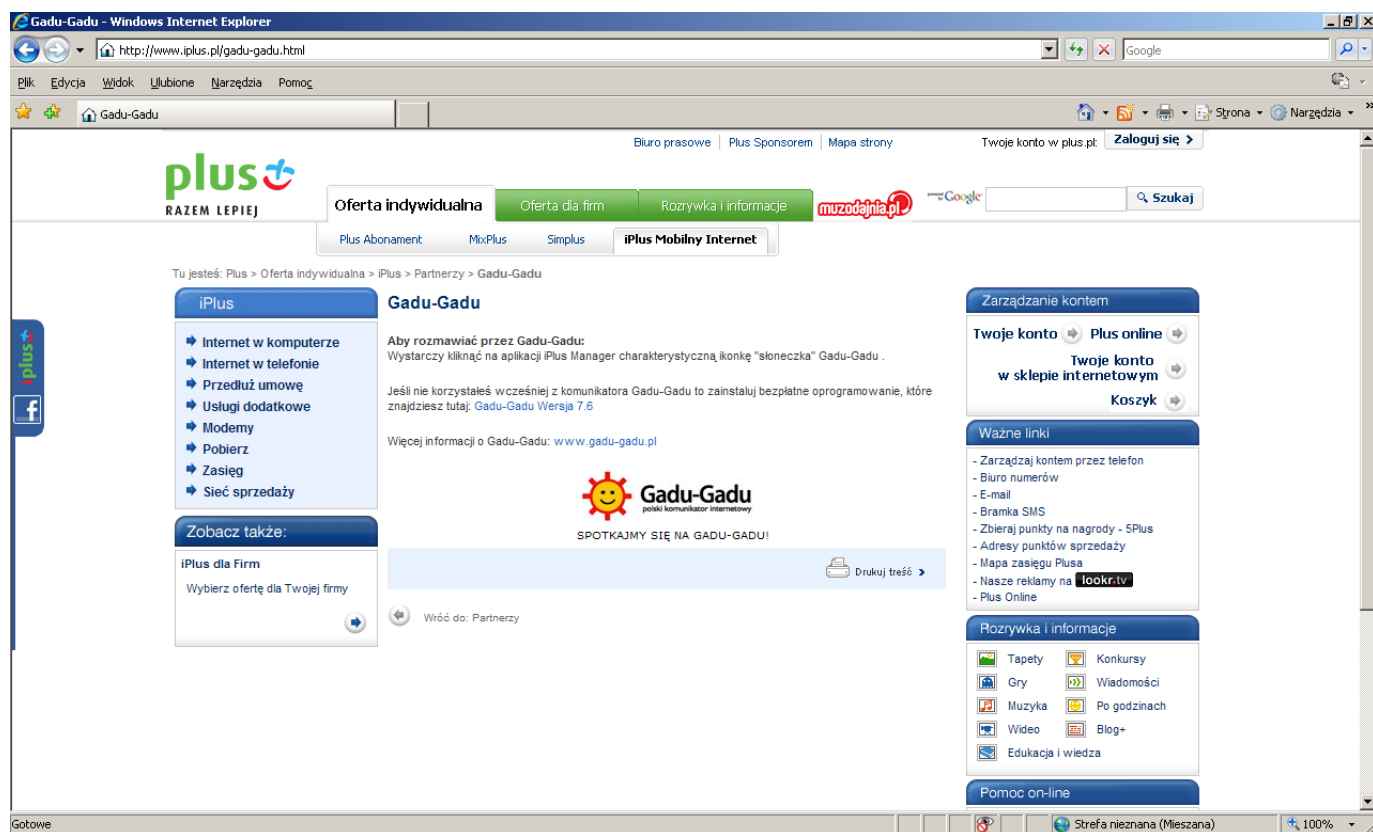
Gadu-Gadu - Windows Internet Explorer

http://www.iplus.pl/gadu-gadu.html

Google

Plik Edycja Widok Ulubione Narzędzia Pomoc

Gadu-Gadu

Strona Narzędzia

Biuro prasowe | Plus Sponsorem | Mapa strony

Twoje konto w plus.pl: Zaloguj się >

plus

RAZEM LEPIEJ

Oferta indywidualna | Oferta dla firm | Rozrywka i informacje | muzodajnia.pl

Google | Szukaj

Plus Abonament | MixPlus | Simplus | iPlus Mobilny Internet

Tu jesteś: Plus > Oferta indywidualna > iPlus > Partnerzy > Gadu-Gadu

iPlus

Internet w komputerze
Internet w telefonie
Przedłuż umowę
Usługi dodatkowe
Modemy
Pobierz
Zasięg
Sieć sprzedaży

Zobacz także:

iPlus dla Firm

Wybierz ofertę dla Twojej firmy

Gadu-Gadu

Aby rozmawiać przez Gadu-Gadu:
Wystarczy kliknąć na aplikacji iPlus Manager charakterystyczną ikonkę "słoneczka" Gadu-Gadu .

Jeśli nie korzystałeś wcześniej z komunikatora Gadu-Gadu to zainstaluj bezpłatne oprogramowanie, które znajdziesz tutaj: Gadu-Gadu Wersja 7.6

Więcej informacji o Gadu-Gadu: www.gadu-gadu.pl

Gadu-Gadu
polski komunikator internetowy

SPOTKAJMY SIĘ NA GADU-GADU!

Drukuj treść >

Wróć do: Partnerzy

Zarządzanie kontem

Twoje konto | Plus online

Twoje konto w sklepie internetowym

Koszyk

Ważne linki

- Zarządzaj kontem przez telefon
- Biuro numerów
- E-mail
- Bramka SMS
- Zbieraj punkty na nagrody - 5Plus
- Adresy punktów sprzedaży
- Mapa zasięgu Plusa
- Nasze reklamy na lookr.tv
- Plus Online

Rozrywka i informacje

Tapety | Konkursy
Gry | Wiadomości
Muzyka | Po godzinach
Wideo | Blog+
Edukacja i wiedza

Pomoc on-line

iplus

Gotowe

Strefa nieznana (Mieszana)

100%